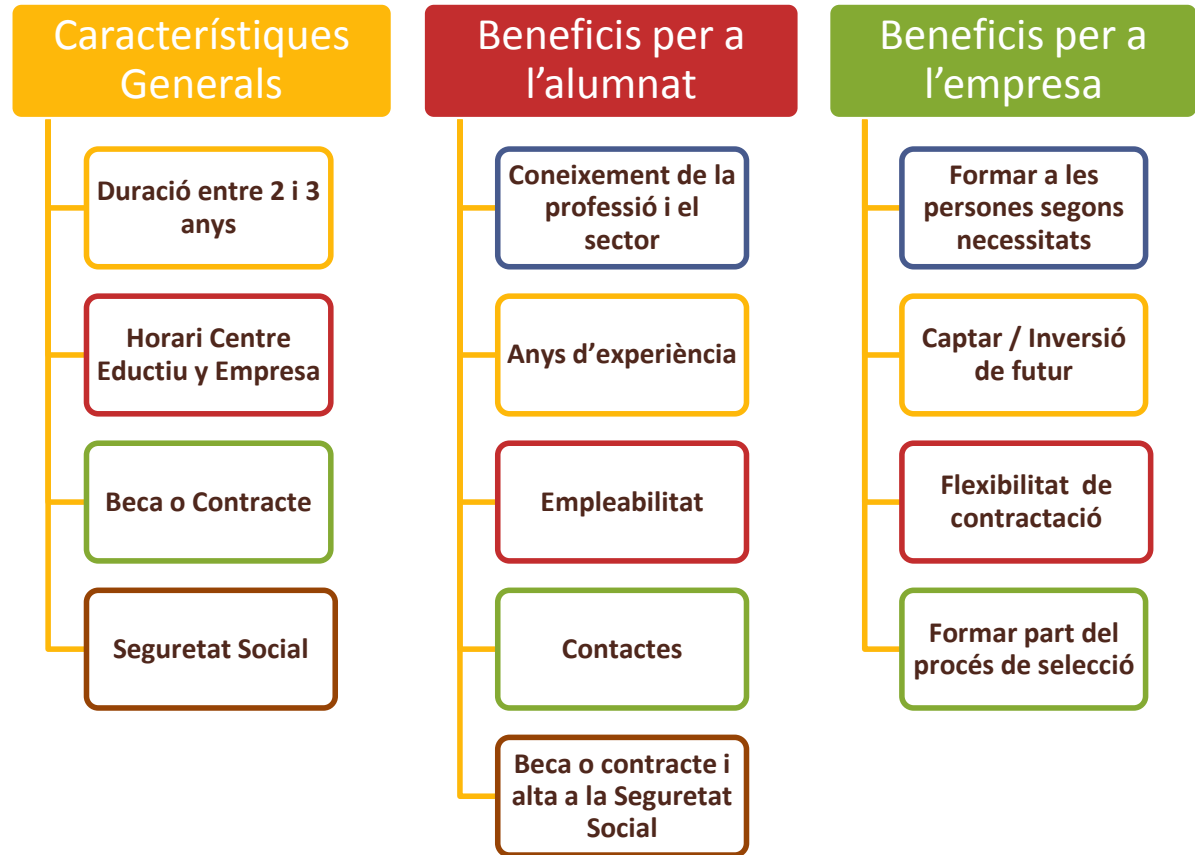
Característiques Generals

Duració entre 2 i 3 anys

Horari Centre Eductiu y Empresa

Beca o Contracte

Seguretat Social

Beneficis per a l’alumnat

Coneixement de la professió i el sector

Anys d’experiència

Empleabilitat

Contactes

Beca o contracte i alta a la Seguretat Social

Beneficis per a l’empresa

Formar a les persones segons necessitats

Captar / Inversió de futur

Flexibilitat de contractació

Formar part del procés de selecció